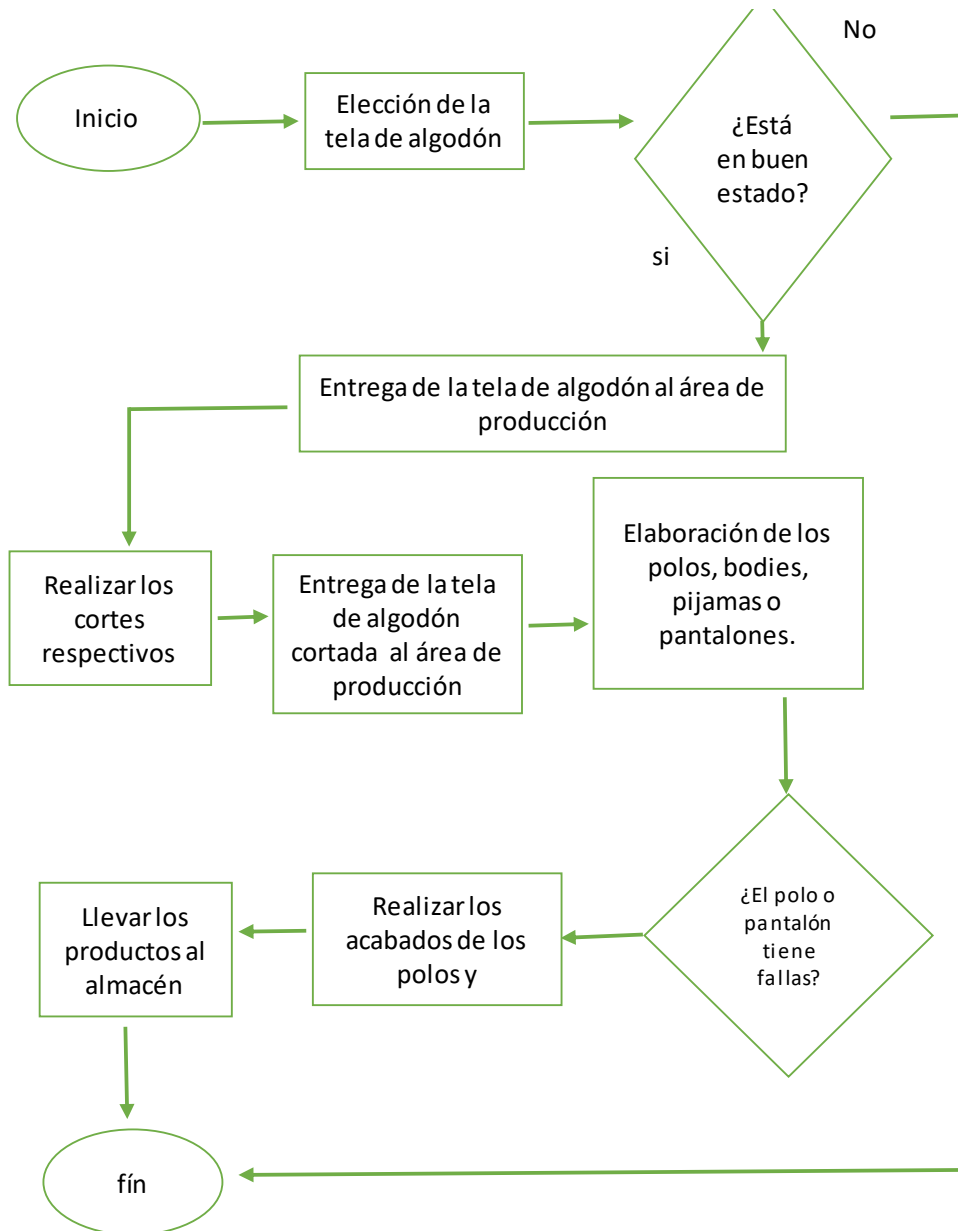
Inicio

Elección de la tela de algodón

¿Está en buen estado?

No

si

Entrega de la tela de algodón al área de producción

Realizar los cortes respectivos

Entrega de la tela de algodón cortada al área de producción

Elaboración de los polos, bodies, pijamas o pantalones.

¿El polo o pantalón tiene fallas?

Realizar los acabados de los polos y

Llevar los productos al almacén

fín